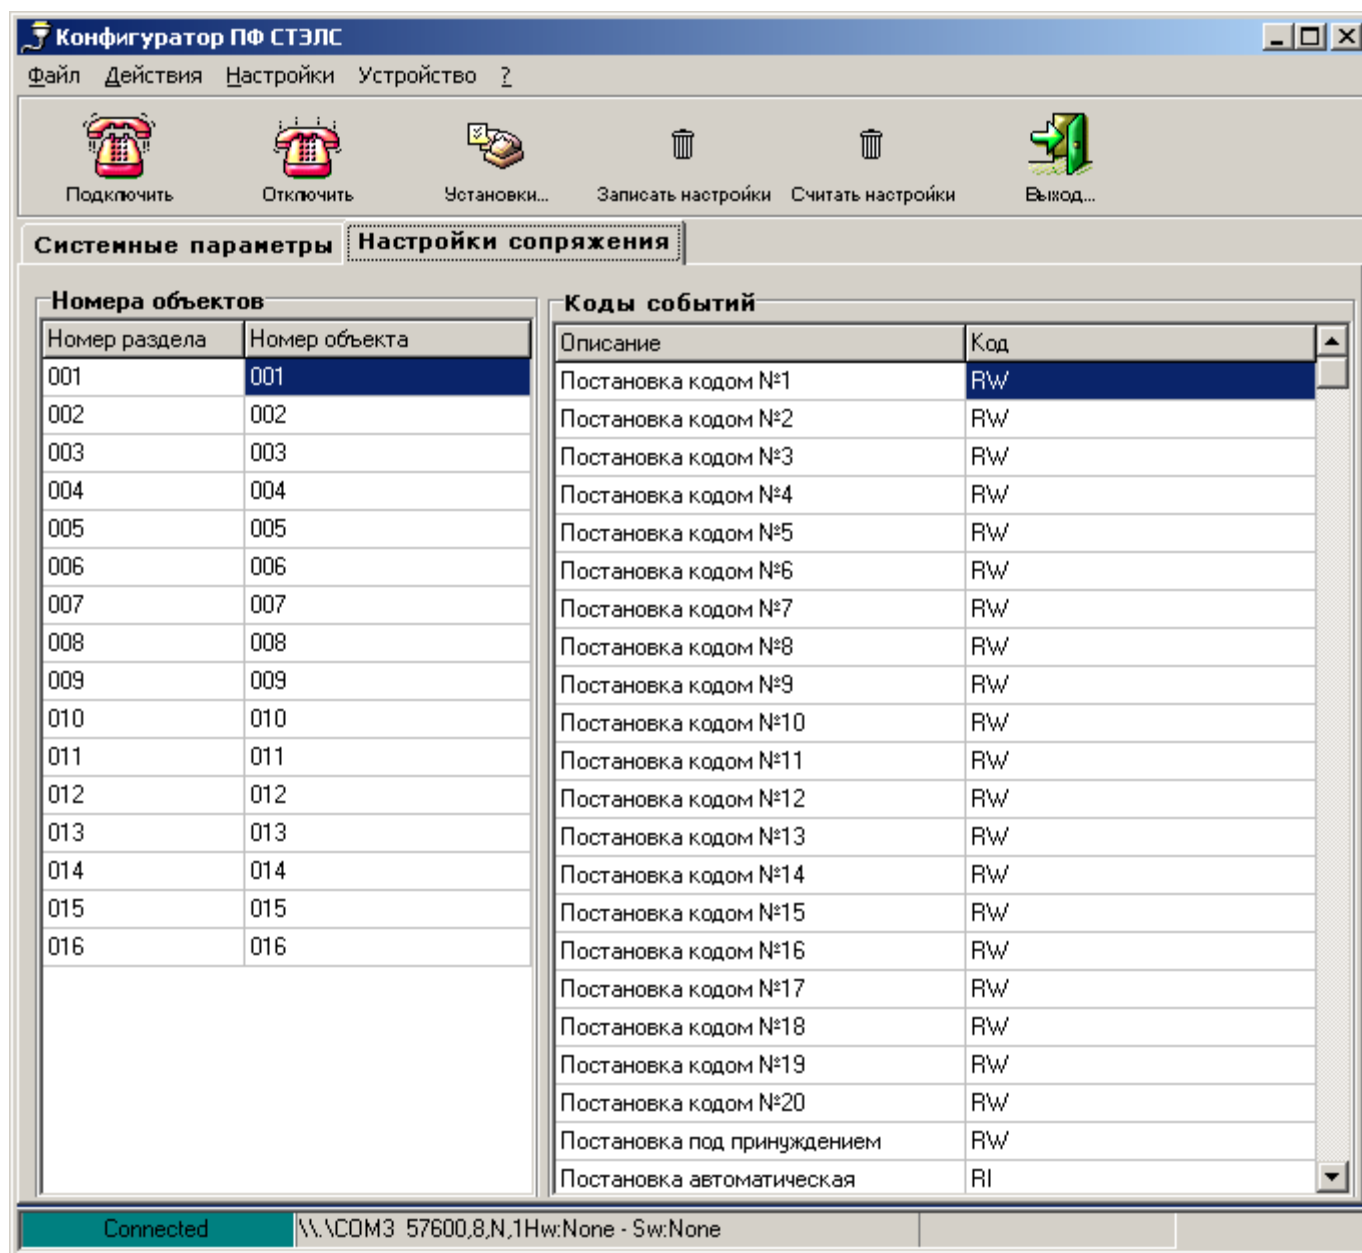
Конфигуратор ПФ СТЭЛС

Файл Действия Настройки Устройство ?

Подключить Отключить Установки... Записать настройки Считать настройки Выход...

Системные параметры Настройки сопряжения

Номера объектов

| Номер раздела | Номер объекта |
|---|---|
| 001 | 001 |
| 002 | 002 |
| 003 | 003 |
| 004 | 004 |
| 005 | 005 |
| 006 | 006 |
| 007 | 007 |
| 008 | 008 |
| 009 | 009 |
| 010 | 010 |
| 011 | 011 |
| 012 | 012 |
| 013 | 013 |
| 014 | 014 |
| 015 | 015 |
| 016 | 016 |

Коды событий

| Описание | Код |
|---|---|
| Постановка кодом №1 | RW |
| Постановка кодом №2 | RW |
| Постановка кодом №3 | RW |
| Постановка кодом №4 | RW |
| Постановка кодом №5 | RW |
| Постановка кодом №6 | RW |
| Постановка кодом №7 | RW |
| Постановка кодом №8 | RW |
| Постановка кодом №9 | RW |
| Постановка кодом №10 | RW |
| Постановка кодом №11 | RW |
| Постановка кодом №12 | RW |
| Постановка кодом №13 | RW |
| Постановка кодом №14 | RW |
| Постановка кодом №15 | RW |
| Постановка кодом №16 | RW |
| Постановка кодом №17 | RW |
| Постановка кодом №18 | RW |
| Постановка кодом №19 | RW |
| Постановка кодом №20 | RW |
| Постановка под принуждением | RW |
| Постановка автоматическая | RI |

Connected \\.\COM3 57600,8,N,1Hw:None - Sw:None